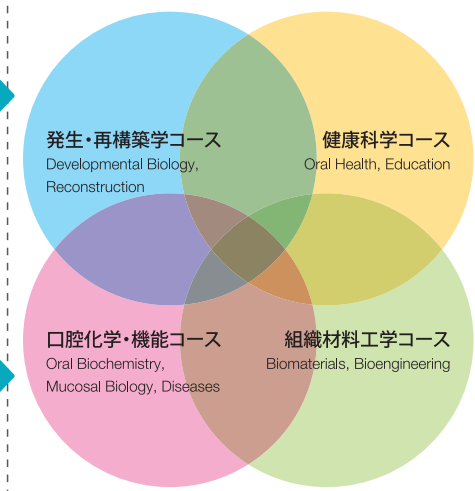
発生・再構築学コース
Developmental Biology, Reconstruction

健康科学コース
Oral Health, Education

口腔化学・機能コース
Oral Biochemistry, Mucosal Biology, Diseases

組織材料工学コース
Biomaterials, Bioengineering